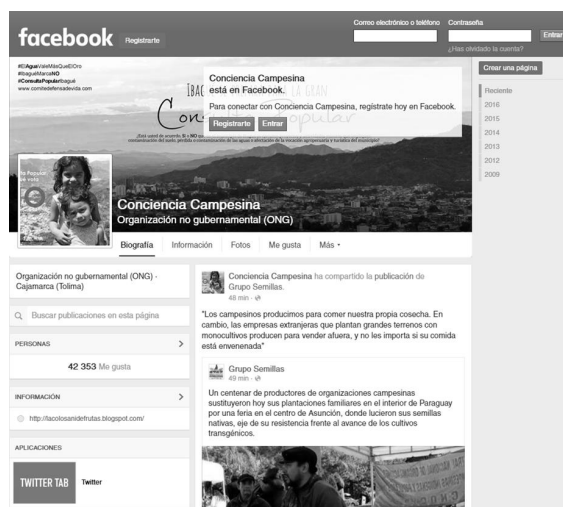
facebook Registrarte

Correo electrónico o teléfono Contraseña
Entrar
¿Has olvidado la cuenta?

#ElAguaValeMásQueElOro
#IbaguéMarcaNO
#ConsultaPopularIbagué
www.comitedefensadevida.com

IBAGUÉ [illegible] LA GRAN
Con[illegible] Popular

Conciencia Campesina
está en Facebook.
Para conectar con Conciencia Campesina, regístrate hoy en Facebook.
Registrarte Entrar

Crear una página
Reciente
2016
2015
2014
2013
2012
2009

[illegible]

Conciencia Campesina
Organización no gubernamental (ONG)

Biografía Información Fotos Me gusta Más

Organización no gubernamental (ONG) · Cajamarca (Tolima)

Buscar publicaciones en esta página

PERSONAS
42 353 Me gusta

INFORMACIÓN
http://lacolosanidefrutas.blogspot.com/

APLICACIONES
TWITTER TAB Twitter

Conciencia Campesina ha compartido la publicación de Grupo Semillas.
48 min ·

"Los campesinos producimos para comer nuestra propia cosecha. En cambio, las empresas extranjeras que plantan grandes terrenos con monocultivos producen para vender afuera, y no les importa si su comida está envenenada"

Grupo Semillas
49 min ·

Un centenar de productores de organizaciones campesinas sustituyeron hoy sus plantaciones familiares en el interior de Paraguay por una feria en el centro de Asunción, donde lucieron sus semillas nativas, eje de su resistencia frente al avance de los cultivos transgénicos.